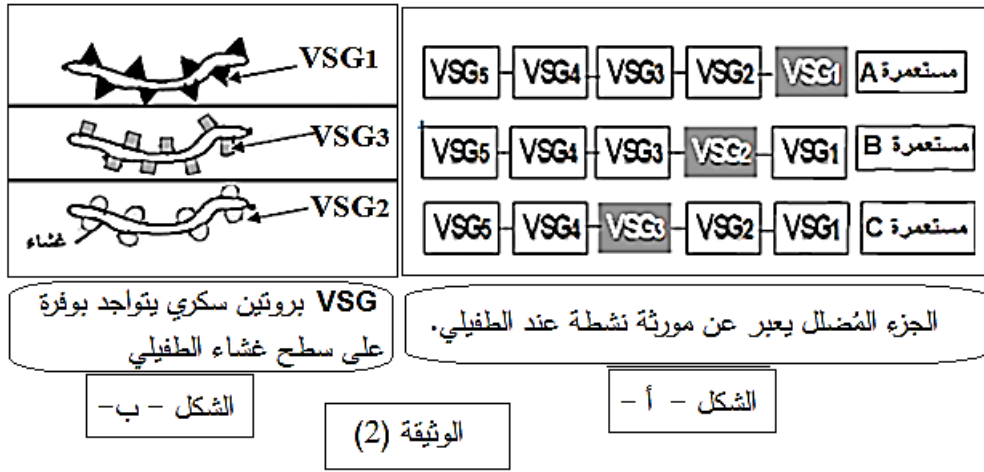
VSG1
VSG3
VSG2
غشاء

مستعمرة A
VSG5 VSG4 VSG3 VSG2 VSG1

مستعمرة B
VSG5 VSG4 VSG3 VSG2 VSG1

مستعمرة C
VSG5 VSG4 VSG3 VSG2 VSG1

VSG بروتين سكري يتواجد بوفرة على سطح غشاء الطفيلي

الجزء المُضلل يعبر عن مورثة نشطة عند الطفيلي.

الشكل – ب–

الشكل – أ –

الوثيقة (2)